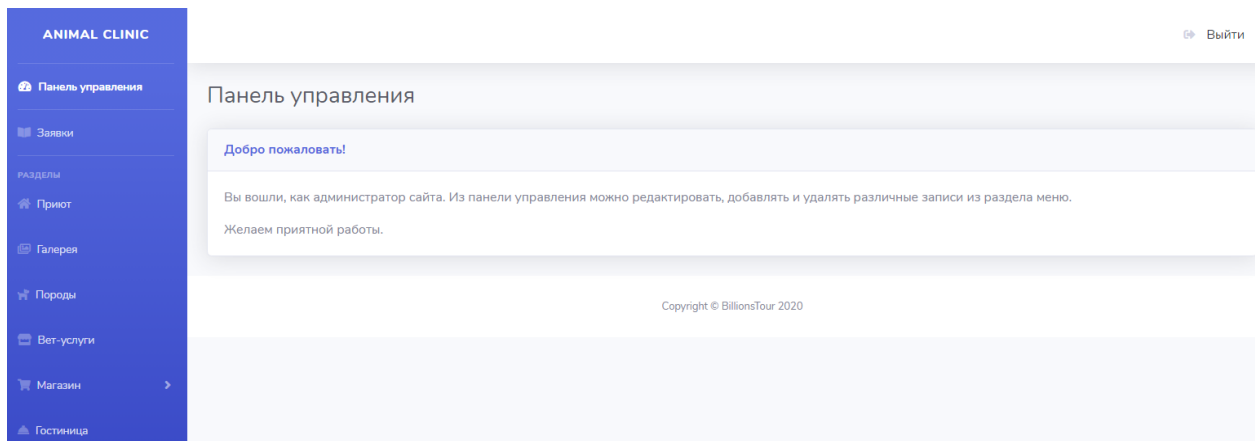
ANIMAL CLINIC

Панель управления

Заявки

РАЗДЕЛЫ

Приют

Галерея

Породы

Вет-услуги

Магазин

Гостиница

Выйти

Панель управления

Добро пожаловать!

Вы вошли, как администратор сайта. Из панели управления можно редактировать, добавлять и удалять различные записи из раздела меню.

Желаем приятной работы.

Copyright © BillionsTour 2020